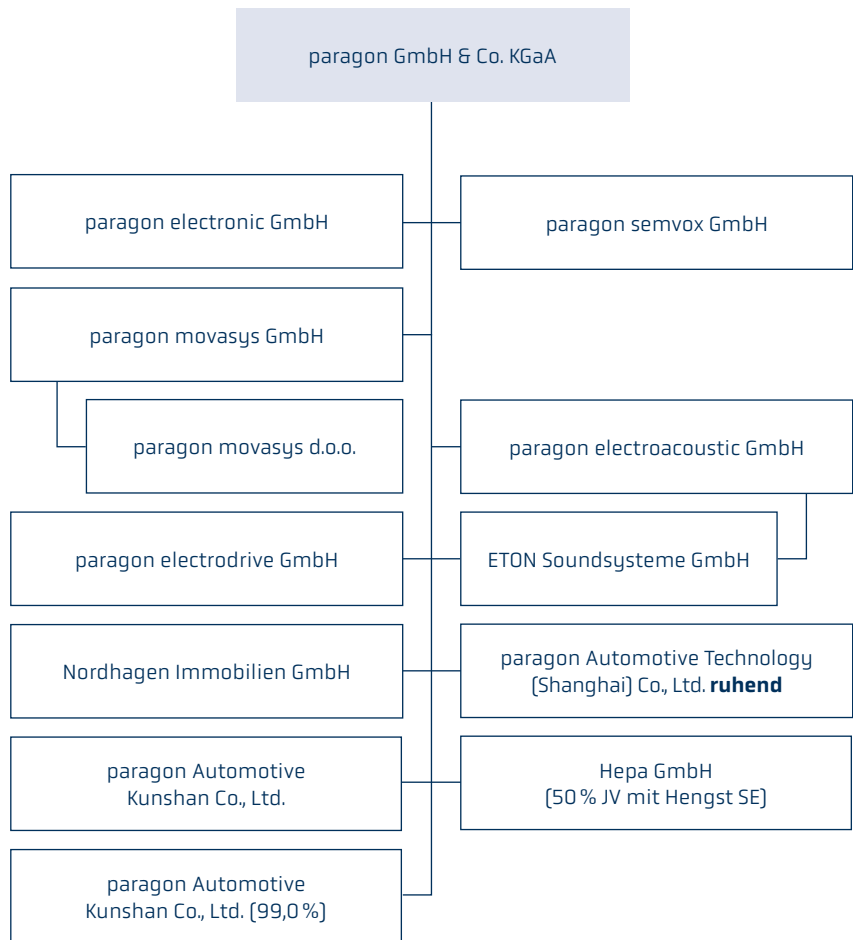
paragon GmbH & Co. KGaA

paragon electronic GmbH

paragon semvox GmbH

paragon movasys GmbH

paragon movasys d.o.o.

paragon electroacoustic GmbH

paragon electrodrive GmbH

ETON Soundsysteme GmbH

Nordhagen Immobilien GmbH

paragon Automotive Technology (Shanghai) Co., Ltd. **ruhend**

paragon Automotive Kunshan Co., Ltd.

Hepa GmbH (50 % JV mit Hengst SE)

paragon Automotive Kunshan Co., Ltd. (99,0 %)